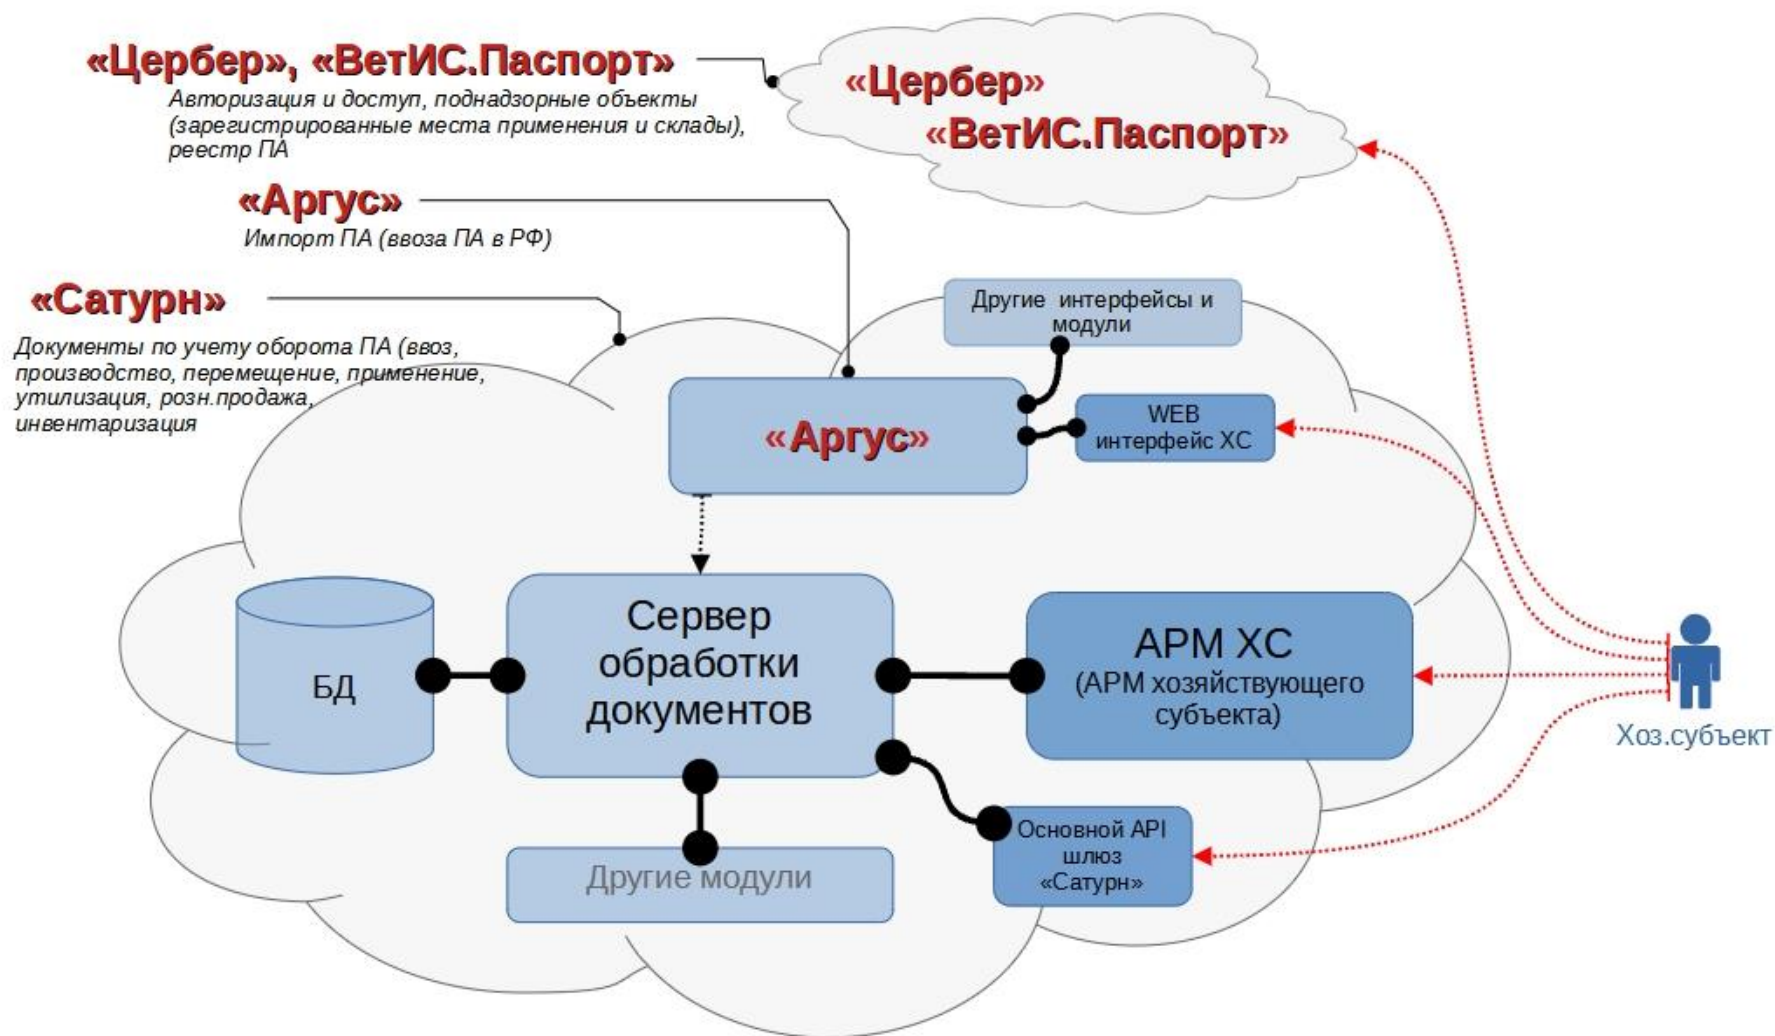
«Цербер», «ВетИС.Паспорт»
Авторизация и доступ, поднадзорные объекты (зарегистрированные места применения и склады), реестр ПА

«Цербер»
«ВетИС.Паспорт»

«Аргус»
Импорт ПА (ввоза ПА в РФ)

«Сатурн»
Документы по учету оборота ПА (ввоз, производство, перемещение, применение, утилизация, розн.продажа, инвентаризация

Другие интерфейсы и модули

«Аргус»

WEB интерфейс ХС

БД

Сервер обработки документов

АРМ ХС
(АРМ хозяйствующего субъекта)

Хоз.субъект

Другие модули

Основной API шлюз «Сатурн»